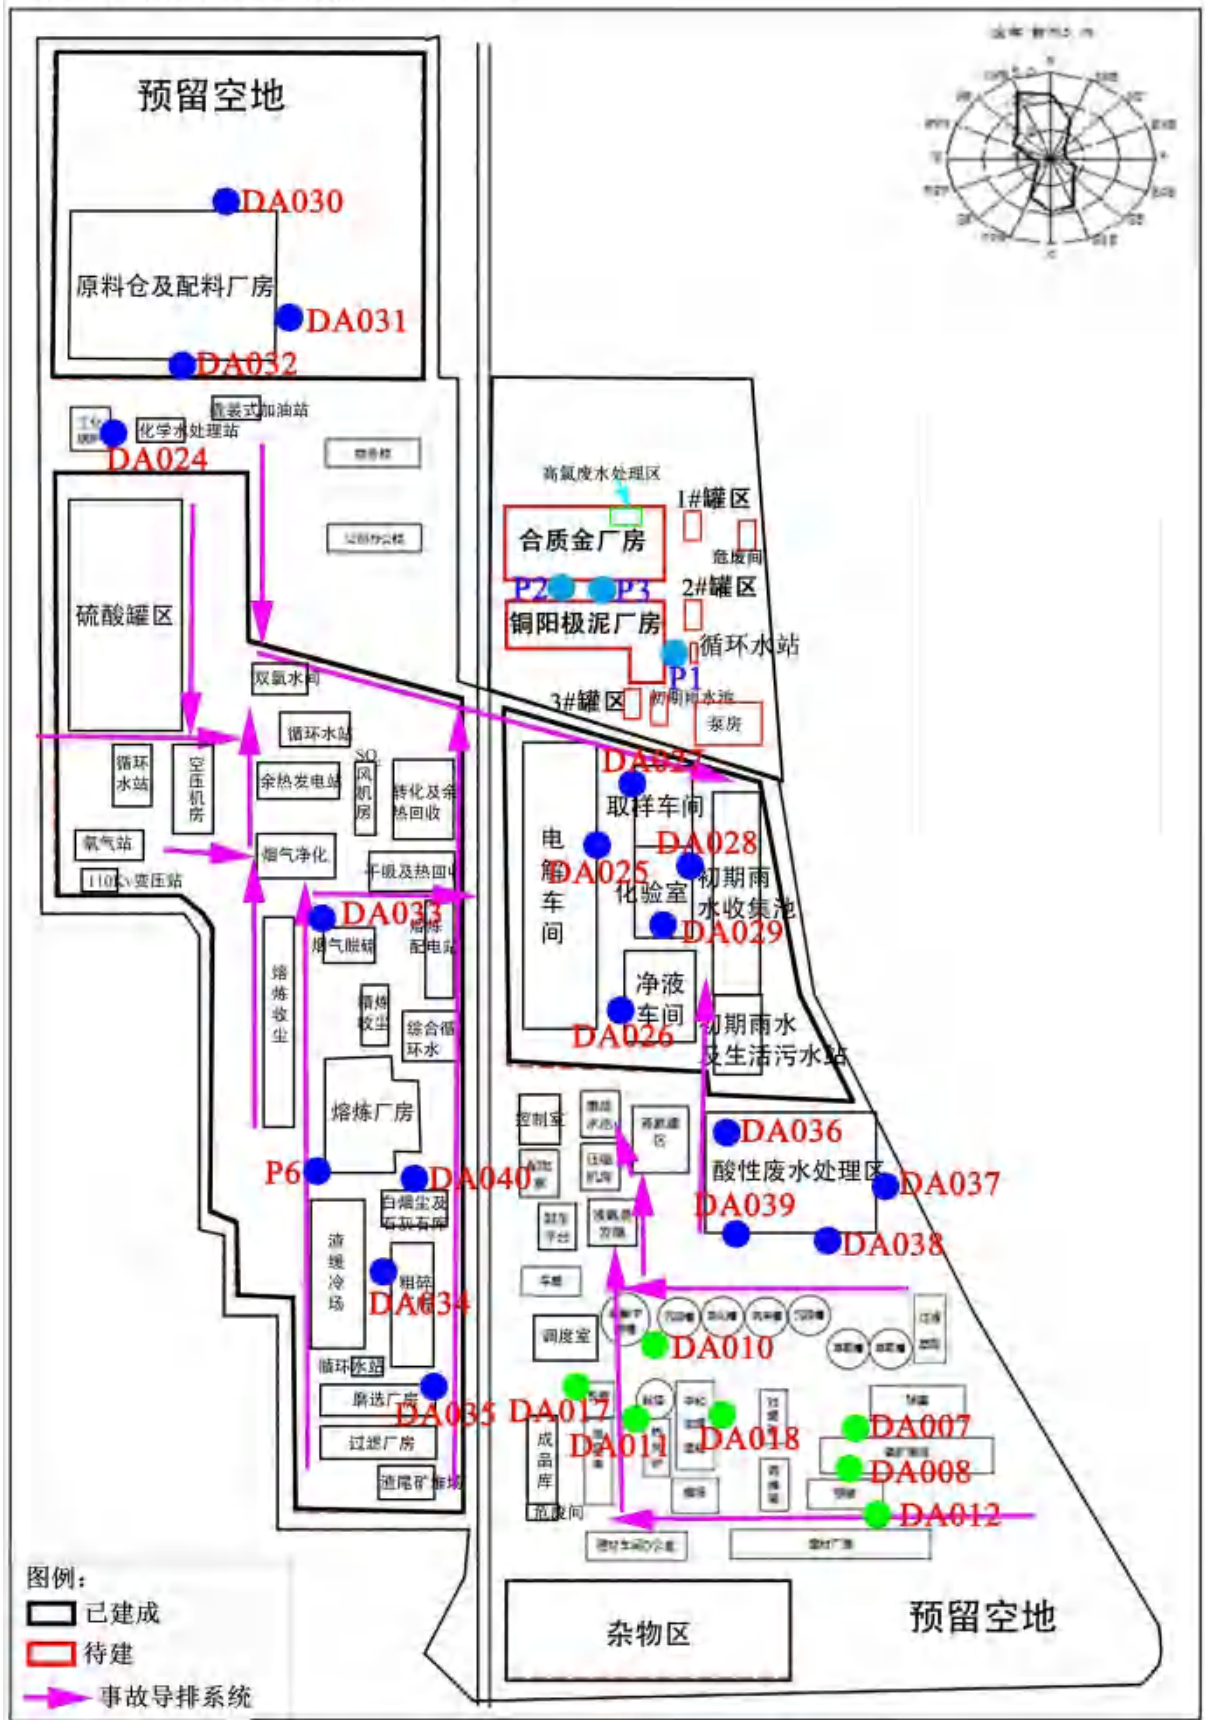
预留空地

DA030

原料仓及配料厂房

DA031

DA032

撬装式加油站

化学水处理站

DA024

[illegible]

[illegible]

高氯废水处理区

1#罐区

合质金厂房

危废间

P2

P3

2#罐区

铜阳极泥厂房

循环水站

P1

3#罐区

初期雨水池

泵房

硫酸罐区

双氧水间

循环水站

循环水站

空压机房

余热发电站

$SO_2$风机房

转化及余热回收

DA027

取样车间

氧气站

烟气净化

DA028

电解车间

DA025

初期雨水收集池

110Kv变压站

干吸及热回收

化验室

DA033

烟气脱硫

熔炼配电站

DA029

熔炼收尘

精炼收尘

综合循环水

净液车间

DA026

初期雨水及生活污水站

熔炼厂房

控制室

DA036

酸性废水处理区

P6

DA040

白烟尘及石灰石库

DA037

DA039

DA038

渣缓冷场

DA034

粗碎

调度室

DA010

循环水站

磨选厂房

DA035

DA017

DA007

成品库

DA011

DA018

DA008

过滤厂房

渣尾矿堆场

危废间

DA012

图例:

已建成

待建

事故导排系统

杂物区

预留空地